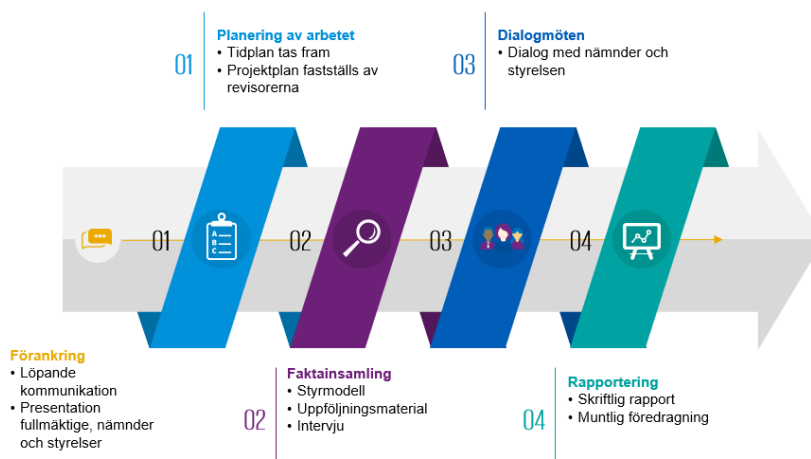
01
Planering av arbetet
• Tidplan tas fram
• Projektplan fastställs av revisorerna

03
Dialogmöten
• Dialog med nämnder och styrelsen

01 02 03 04

A
B
C

Förankring
• Löpande kommunikation
• Presentation fullmäktige, nämnder och styrelser

02
Faktainsamling
• Styrmodell
• Uppföljningsmaterial
• Intervju

04
Rapportering
• Skriftlig rapport
• Muntlig föredragning